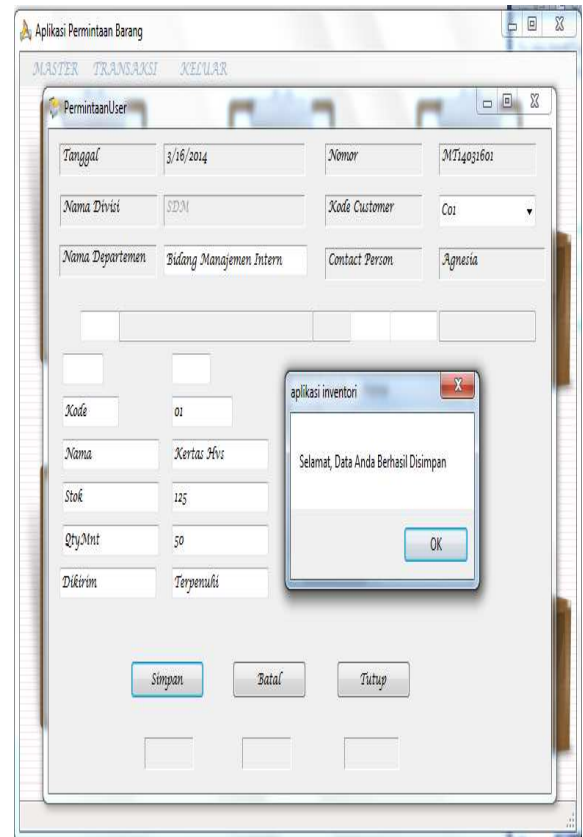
Aplikasi Permintaan Barang

MASTER TRANSAKSI KELUAR

PermintaanUser

Tanggal 3/16/2014
Nomor MT14031601
Nama Divisi SDM
Kode Customer C01
Nama Departemen Bidang Manajemen Intern
Contact Person Agnesia

Kode 01
Nama Kertas Hvs
Stok 125
QtyMnt 50
Dikirim Terpenuhi

aplikasi inventori

Selamat, Data Anda Berhasil Disimpan

OK

Simpan Batal Tutup